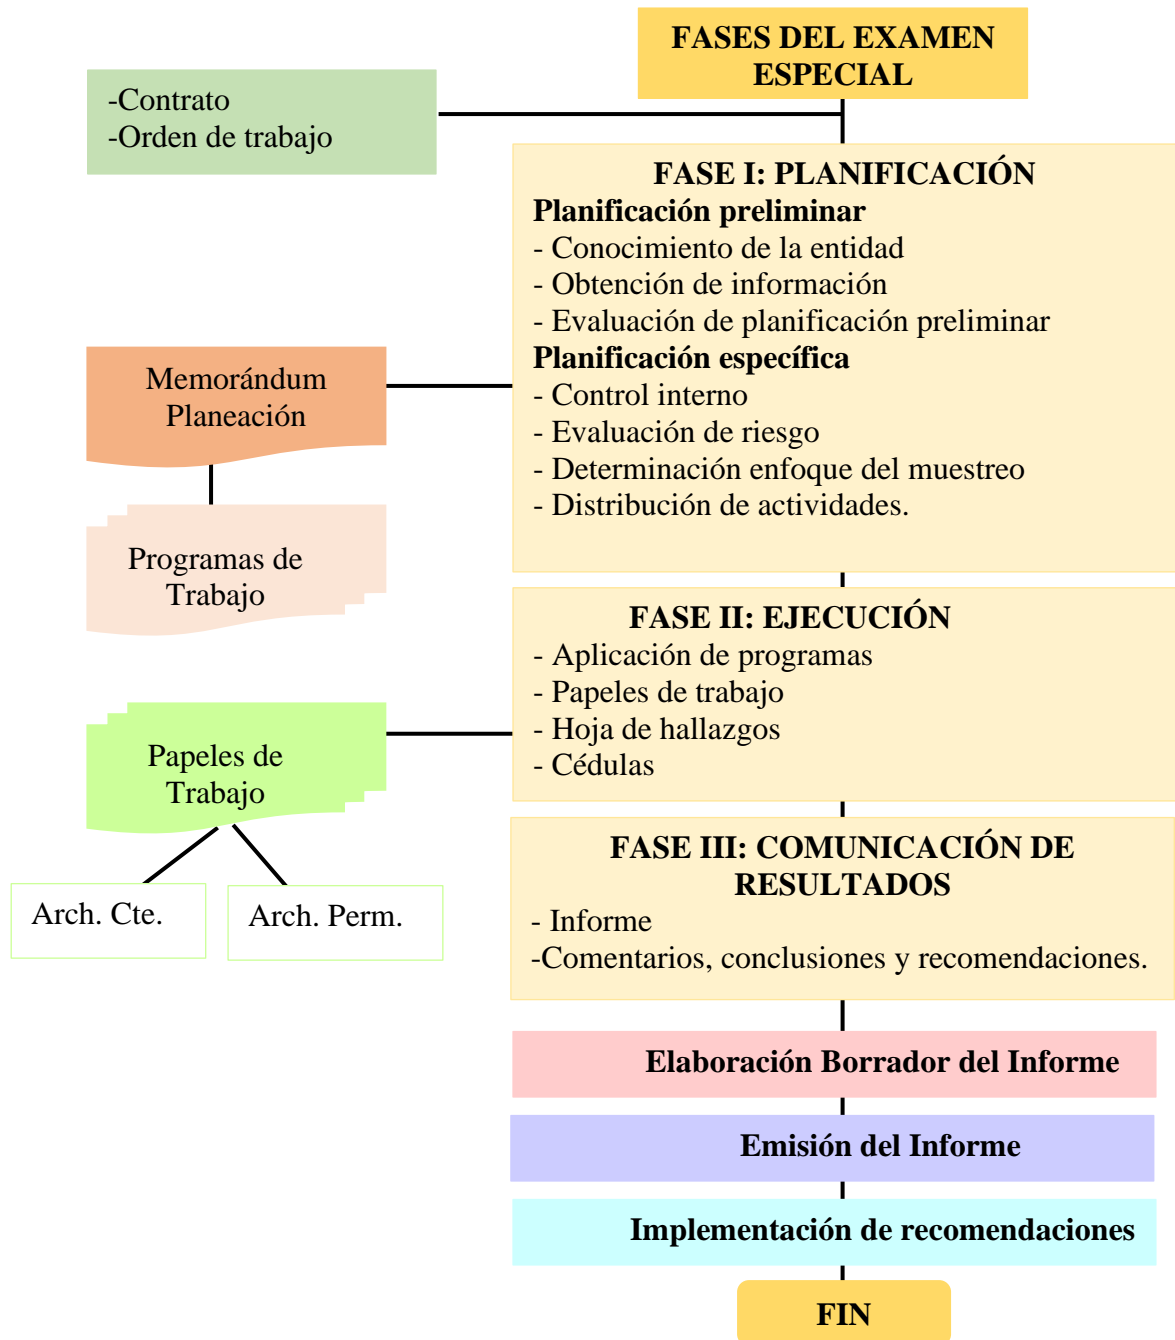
FASES DEL EXAMEN ESPECIAL

-Contrato
-Orden de trabajo

FASE I: PLANIFICACIÓN
Planificación preliminar
- Conocimiento de la entidad
- Obtención de información
- Evaluación de planificación preliminar
Planificación específica
- Control interno
- Evaluación de riesgo
- Determinación enfoque del muestreo
- Distribución de actividades.

Memorándum Planeación

Programas de Trabajo

FASE II: EJECUCIÓN
- Aplicación de programas
- Papeles de trabajo
- Hoja de hallazgos
- Cédulas

Papeles de Trabajo

Arch. Cte.

Arch. Perm.

FASE III: COMUNICACIÓN DE RESULTADOS
- Informe
-Comentarios, conclusiones y recomendaciones.

Elaboración Borrador del Informe

Emisión del Informe

Implementación de recomendaciones

FIN